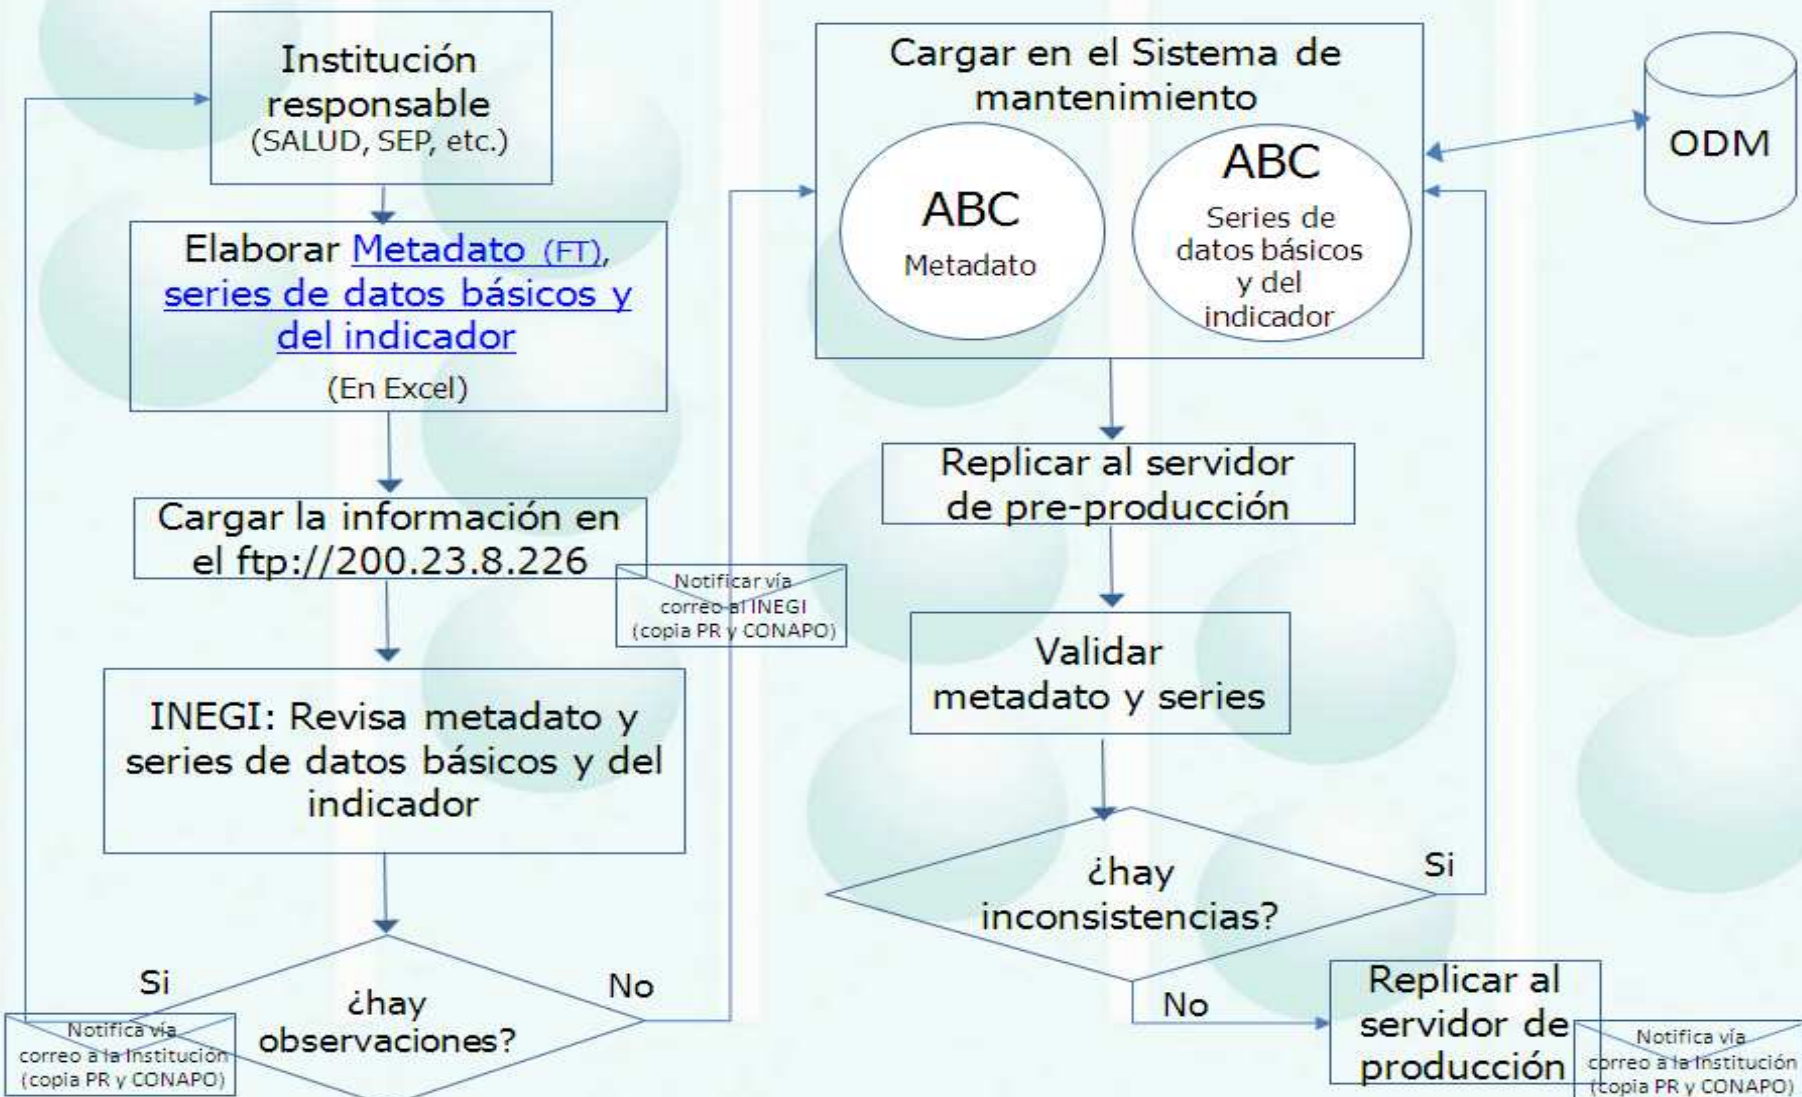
Institución responsable
(SALUD, SEP, etc.)

Elaborar Metadato (FT), series de datos básicos y del indicador
(En Excel)

Cargar la información en el ftp://200.23.8.226

Notificar vía correo al INEGI (copia PR y CONAPO)

INEGI: Revisa metadato y series de datos básicos y del indicador

Si

¿hay observaciones?

No

Notifica vía correo a la Institución (copia PR y CONAPO)

Cargar en el Sistema de mantenimiento

ABC
Metadato

ABC
Series de datos básicos y del indicador

ODM

Replicar al servidor de pre-producción

Validar metadato y series

¿hay inconsistencias?

Si

No

Replicar al servidor de producción

Notifica vía correo a la Institución (copia PR y CONAPO)